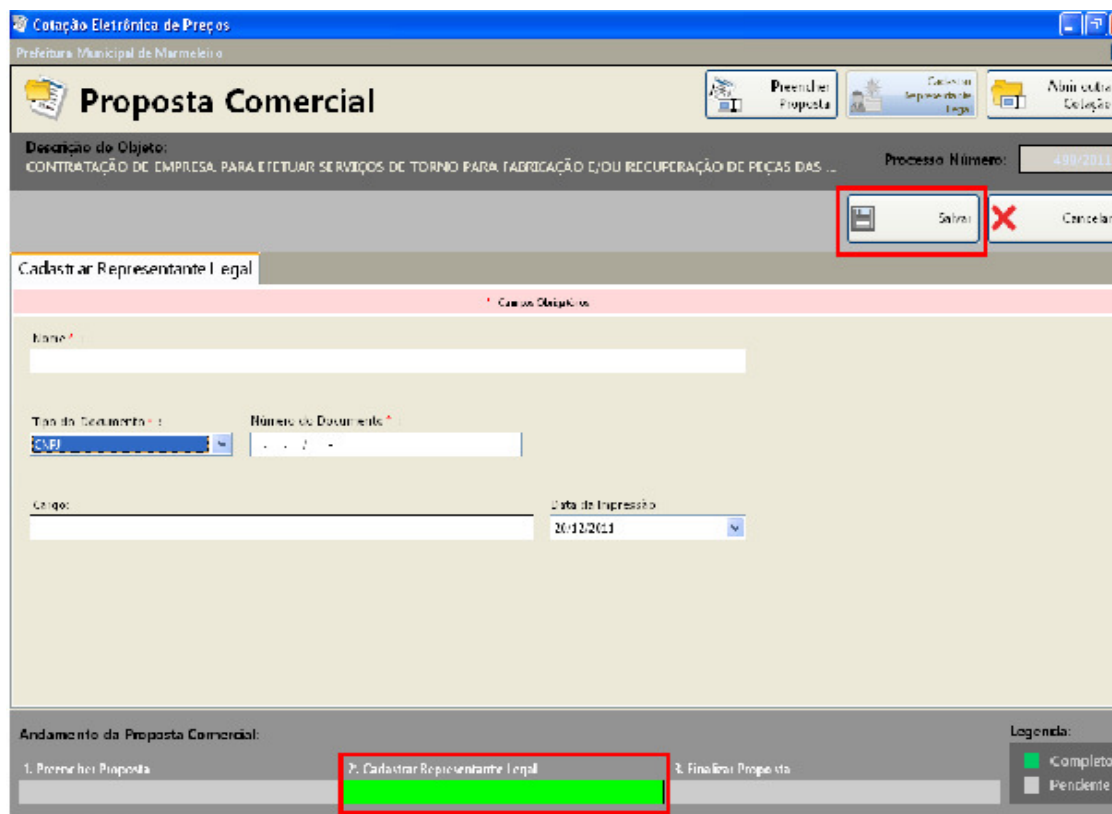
Cotação Eletrônica de Preços

Prefeitura Municipal de Marmeleiro

Proposta Comercial

Preencher Proposta

Cadastrar Representante Legal

Abrir outra Cotação

Descrição do Objeto:
CONTRATAÇÃO DE EMPRESA PARA EFETUAR SERVIÇOS DE TORNO PARA FABRICAÇÃO E/OU RECUPERAÇÃO DE PEÇAS DAS ...

Processo Número: 490/2011

Salvar

Cancelar

Cadastrar Representante Legal

* Campos Obrigatórios

Nome * :

Tipo do Documento * :
CNPJ

Número do Documento * :

Cargo:

Data de Impressão
20/12/2011

Andamento da Proposta Comercial:

1. Preencher Proposta

2. Cadastrar Representante Legal

3. Finalizar Proposta

Legenda:
Completo
Pendente